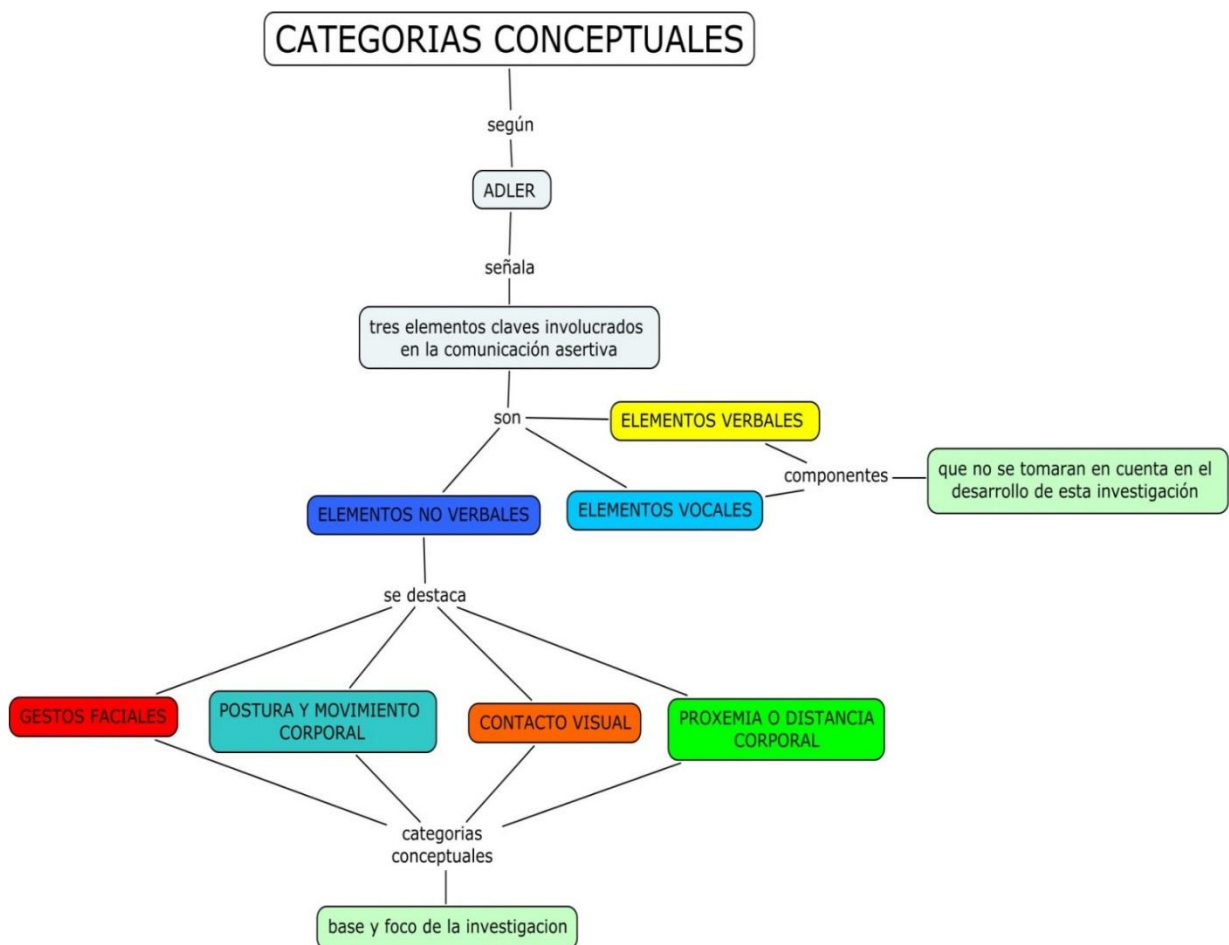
CATEGORIAS CONCEPTUALES

según

ADLER

señala

tres elementos claves involucrados en la comunicación asertiva

son

ELEMENTOS VERBALES

componentes

que no se tomaran en cuenta en el desarrollo de esta investigación

ELEMENTOS NO VERBALES

ELEMENTOS VOCALES

se destaca

GESTOS FACIALES

POSTURA Y MOVIMIENTO CORPORAL

CONTACTO VISUAL

PROXEMIA O DISTANCIA CORPORAL

categorias conceptuales

base y foco de la investigacion